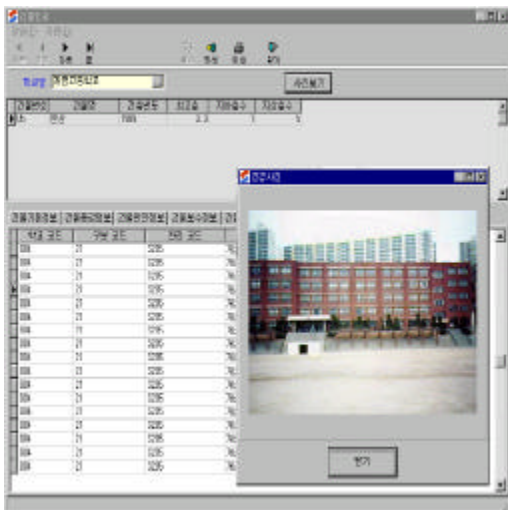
사진보기

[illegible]

| 건물번호 | 건물명 | 건축년도 | 최고층 | 지상층수 | 지하층수 |
|---|---|---|---|---|---|
| 1 | 본관 | 1986 | 3 | 3 | 0 |

건물기본정보 | 건물증축정보 | 건물면적정보 | 건물보수정보

| 학교 코드 | 건물 코드 | 면적 코드 |
|---|---|---|
| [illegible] | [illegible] | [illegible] |

현장사진

닫기